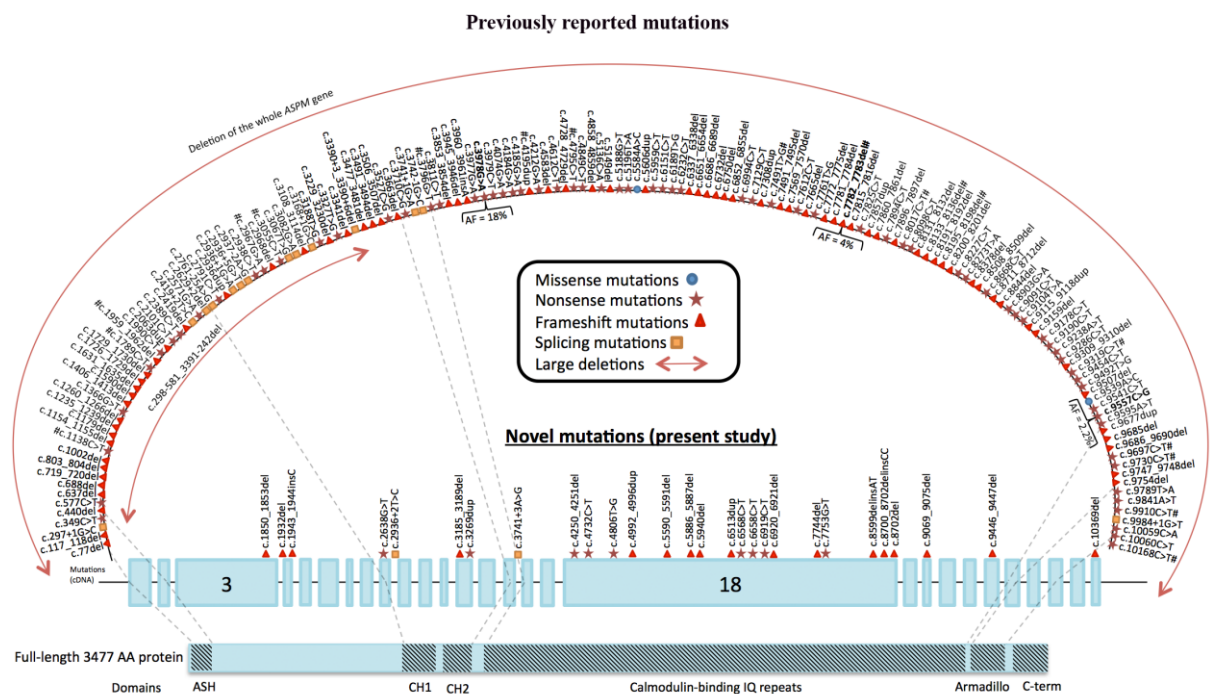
Previously reported mutations

Deletion of the whole ASPM gene

AF = 18%

AF = 4%

AF = 2.2%

Missense mutations
Nonsense mutations
Frameshift mutations
Splicing mutations
Large deletions

c.298-581_3391-242del

c.77del
c.117_118del
c.297+1G>C
c.349C>T
c.440del
c.577C>T
c.637del
c.688del
c.719_720del
c.803_804del
c.1002del
#c.1138C>T
c.1154_1155del
c.1235_1236del
c.1260_1266del
c.1366G>T
c.1406
c.1631
c.1726
c.1729
#c.1959

c.9557C>G
c.9595A>T
c.9677dup
c.9685del
c.9686_9690del
c.9697C>T#
c.9730C>T#
c.9747_9748del
c.9754del
c.9789T>A
c.9841A>T
c.9910C>T#
c.9984+1G>T
c.10059C>A
c.10060C>T
c.10168C>T#

c.3978G>A
c.4858
c.5136C>A
c.5584A>C
c.5606dup
c.7781_7782del
c.7815_7783del#

Novel mutations (present study)

c.1850_1853del
c.1932del
c.1943_1944insC
c.2638G>T
c.2936+2T>C
c.3185_3189del
c.3269dup
c.3741+3A>G
c.4250_4251del
c.4732C>T
c.4806T>G
c.4992_4996dup
c.5590_5591del
c.5886_5887del
c.5940del
c.6513dup
c.6568C>T
c.6658C>T
c.6919C>T
c.6920_6921del
c.7744del
c.7753G>T
c.8599delinsAT
c.8700_8702delinsCC
c.8702del
c.9069_9075del
c.9446_9447del
c.10369del

Mutations (cDNA)

3

18

Full-length 3477 AA protein

Domains ASH CH1 CH2 Calmodulin-binding IQ repeats Armadillo C-term